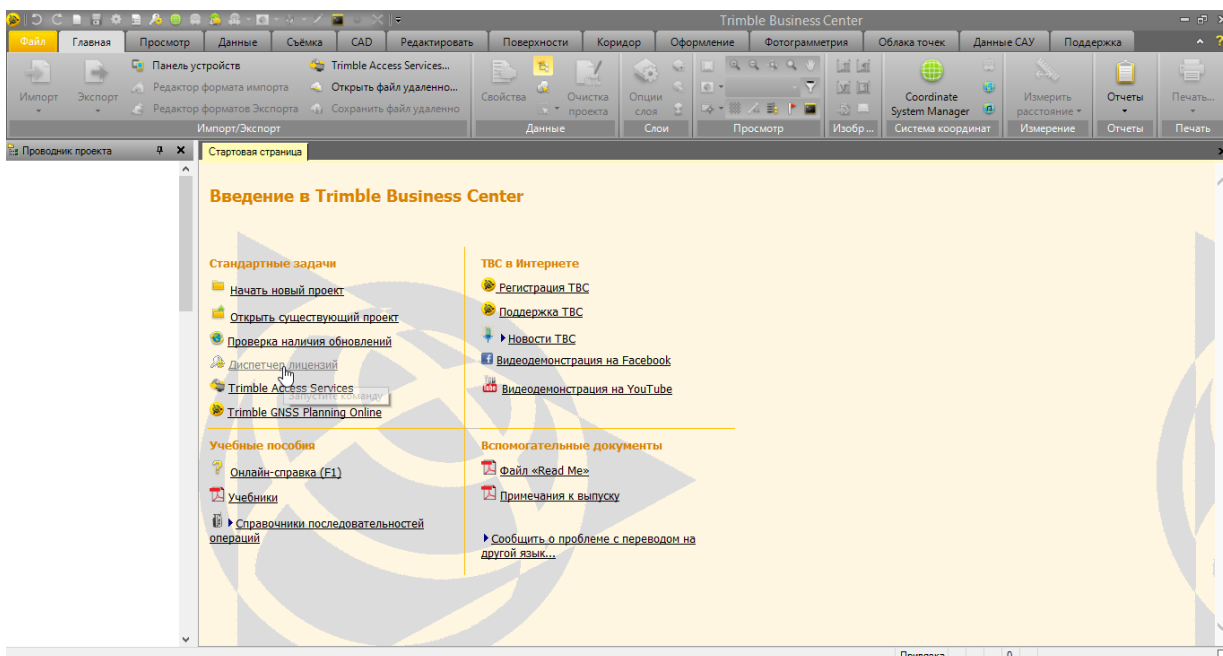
Trimble Business Center

Файл | Главная | Просмотр | Данные | Съёмка | CAD | Редактировать | Поверхности | Коридор | Оформление | Фотограмметрия | Облака точек | Данные САУ | Поддержка

Импорт | Экспорт | Панель устройств | Редактор формата импорта | Редактор форматов Экспорта | Trimble Access Services... | Открыть файл удаленно... | Сохранить файл удаленно
Импорт/Экспорт

Свойства | Очистка проекта
Данные

Опции слоя
Слои

Просмотр

Изобр...

Coordinate System Manager
Система координат

Измерить расстояние
Измерение

Отчеты
Отчеты

Печать...
Печать

Проводник проекта

Стартовая страница

Введение в Trimble Business Center

Стандартные задачи
Начать новый проект
Открыть существующий проект
Проверка наличия обновлений
Диспетчер лицензий
Trimble Access Services
Запустите команду
Trimble GNSS Planning Online

TBC в Интернете
Регистрация TBC
Поддержка TBC
Новости TBC
Видеодемонстрация на Facebook
Видеодемонстрация на YouTube

Учебные пособия
Онлайн-справка (F1)
Учебники
Справочники последовательностей операций

Вспомогательные документы
Файл «Read Me»
Примечания к выпуску

Сообщить о проблеме с переводом на другой язык...

Привязка | 0